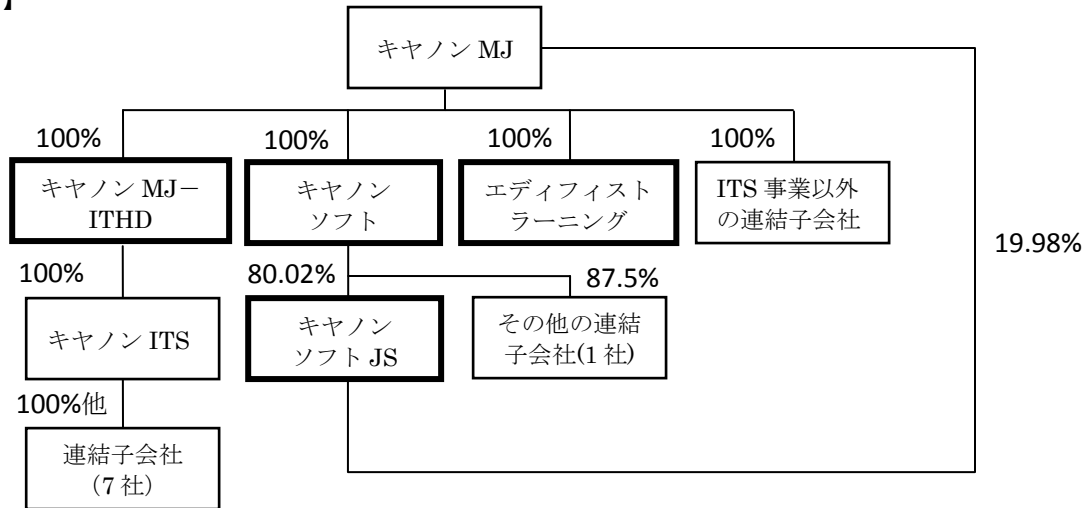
キヤノン MJ

100%
キヤノン MJ－ITHD

100%
キヤノンソフト

100%
エディフィストラーニング

100%
ITS 事業以外の連結子会社

19.98%

100%
キヤノン ITS

80.02%
キヤノンソフト JS

87.5%
その他の連結子会社(1 社)

100%他
連結子会社（7 社）